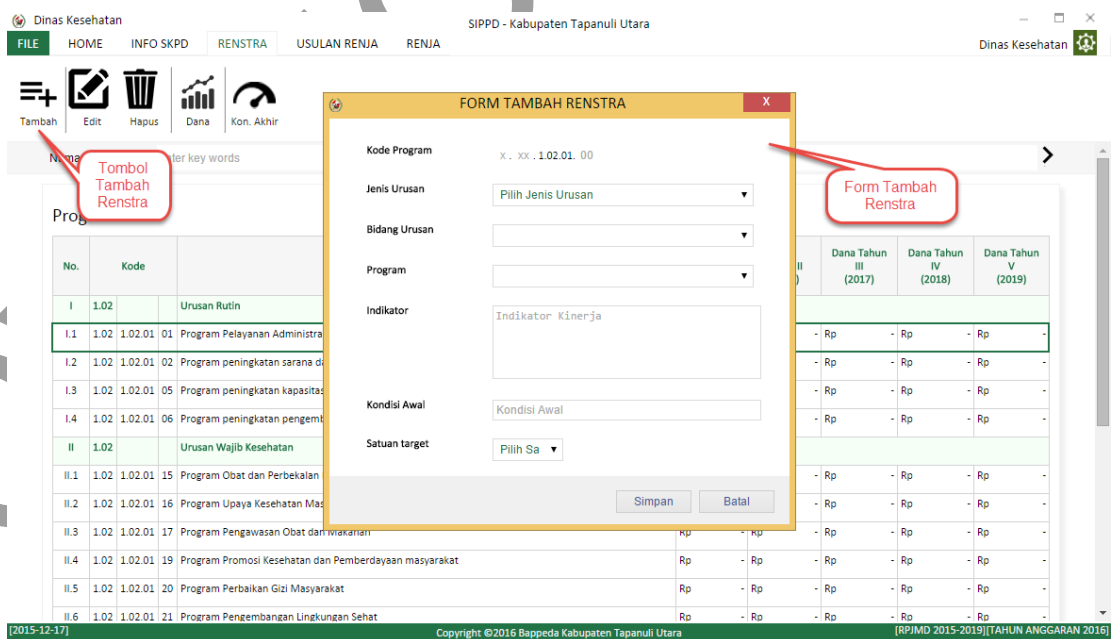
Dinas Kesehatan

SIPPD - Kabupaten Tapanuli Utara

FILE HOME INFO SKPD RENSTRA USULAN RENJA RENJA

Dinas Kesehatan

Tambah Edit Hapus Dana Kon. Akhir

Nama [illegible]ter key words

Tombol Tambah Renstra

Prog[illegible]

FORM TAMBAH RENSTRA

X

Kode Program x . xx . 1.02.01. 00

Jenis Urusan Pilih Jenis Urusan

Bidang Urusan

Program

Indikator Indikator Kinerja

Kondisi Awal Kondisi Awal

Satuan target Pilih Sa

Simpan Batal

Form Tambah Renstra

| No. | Kode | | | | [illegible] | Dana Tahun III (2017) | Dana Tahun IV (2018) | Dana Tahun V (2019) |
|---|---|---|---|---|---|---|---|---|
| I | 1.02 | | | Urusan Rutin | | | | |
| I.1 | 1.02 | 1.02.01 | 01 | Program Pelayanan Administra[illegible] | - | Rp - | Rp - | Rp - |
| I.2 | 1.02 | 1.02.01 | 02 | Program peningkatan sarana d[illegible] | - | Rp - | Rp - | Rp - |
| I.3 | 1.02 | 1.02.01 | 05 | Program peningkatan kapasitas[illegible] | - | Rp - | Rp - | Rp - |
| I.4 | 1.02 | 1.02.01 | 06 | Program peningkatan pengemb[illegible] | - | Rp - | Rp - | Rp - |
| II | 1.02 | | | Urusan Wajib Kesehatan | | | | |
| II.1 | 1.02 | 1.02.01 | 15 | Program Obat dan Perbekalan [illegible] | - | Rp - | Rp - | Rp - |
| II.2 | 1.02 | 1.02.01 | 16 | Program Upaya Kesehatan Mas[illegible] | - | Rp - | Rp - | Rp - |
| II.3 | 1.02 | 1.02.01 | 17 | Program Pengawasan Obat dan Makanan | Rp - | Rp - | Rp - | Rp - |
| II.4 | 1.02 | 1.02.01 | 19 | Program Promosi Kesehatan dan Pemberdayaan masyarakat | Rp - | Rp - | Rp - | Rp - |
| II.5 | 1.02 | 1.02.01 | 20 | Program Perbaikan Gizi Masyarakat | Rp - | Rp - | Rp - | Rp - |
| II.6 | 1.02 | 1.02.01 | 21 | Program Pengembangan Lingkungan Sehat | Rp - | Rp - | Rp - | Rp - |

[2015-12-17] Copyright ©2016 Bappeda Kabupaten Tapanuli Utara [RPJMD 2015-2019][TAHUN ANGGARAN 2016]